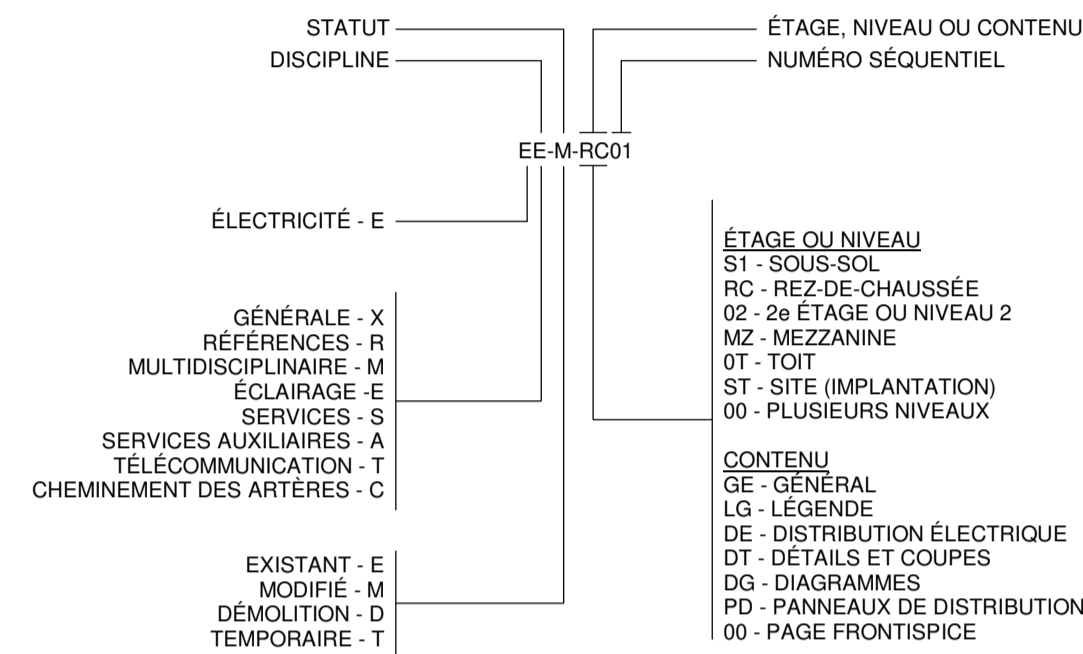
STATUT
DISCIPLINE

ÉTAGE, NIVEAU OU CONTENU
NUMÉRO SÉQUENTIEL

EE-M-RC01

ÉLECTRICITÉ - E

GÉNÉRALE - X
RÉFÉRENCES - R
MULTIDISCIPLINAIRE - M
ÉCLAIRAGE -E
SERVICES - S
SERVICES AUXILIAIRES - A
TÉLÉCOMMUNICATION - T
CHEMINEMENT DES ARTÈRES - C

EXISTANT - E
MODIFIÉ - M
DÉMOLITION - D
TEMPORAIRE - T

ÉTAGE OU NIVEAU
S1 - SOUS-SOL
RC - REZ-DE-CHAUSSÉE
02 - 2e ÉTAGE OU NIVEAU 2
MZ - MEZZANINE
0T - TOIT
ST - SITE (IMPLANTATION)
00 - PLUSIEURS NIVEAUX

CONTENU
GE - GÉNÉRAL
LG - LÉGENDE
DE - DISTRIBUTION ÉLECTRIQUE
DT - DÉTAILS ET COUPES
DG - DIAGRAMMES
PD - PANNEAUX DE DISTRIBUTION
00 - PAGE FRONTISPICE